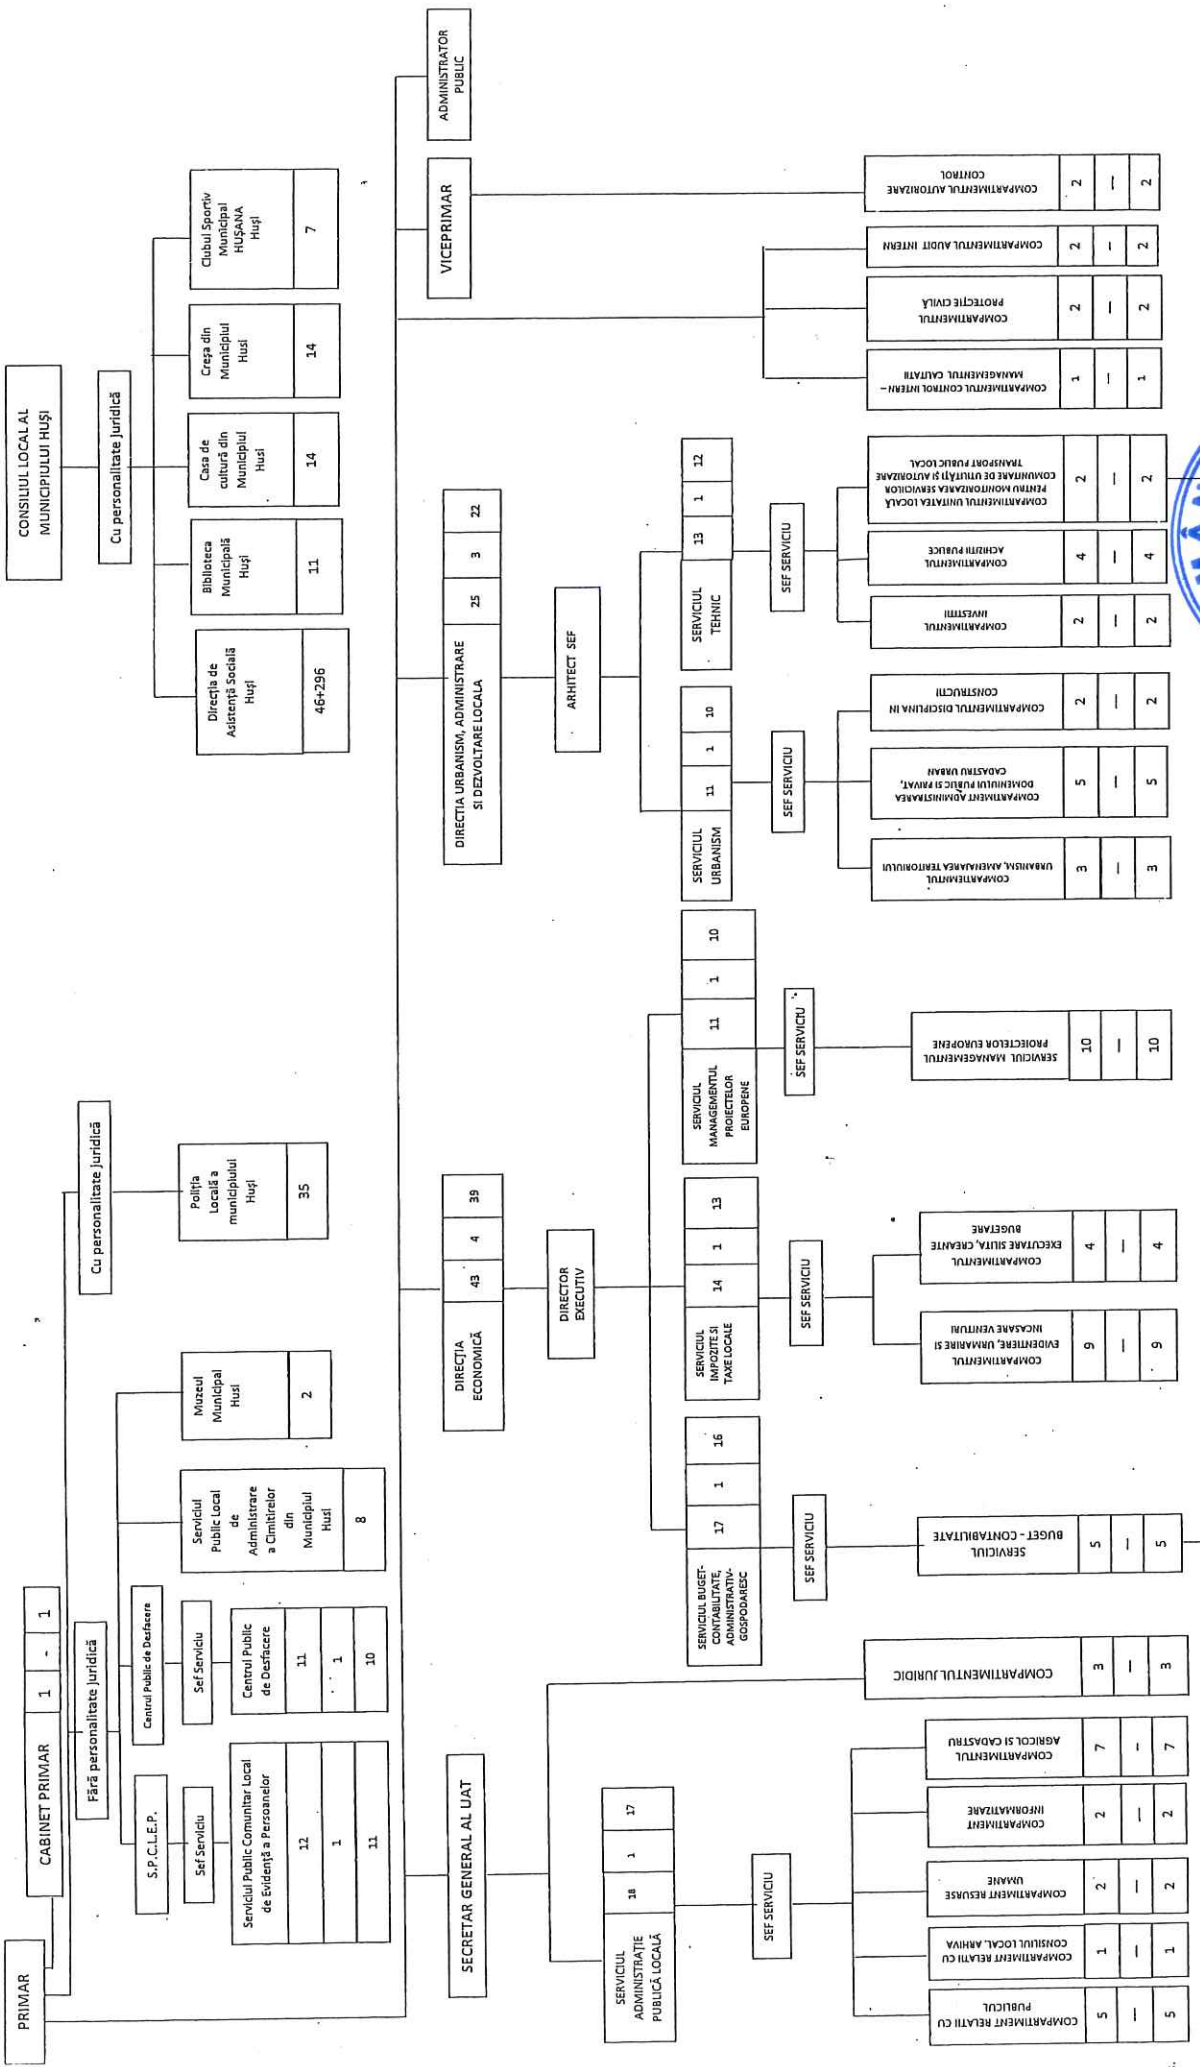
CONSILIUL LOCAL AL MUNICIPIULUI HUŞI

Cu personalitate juridică

| Direcţia de Asistenţă Socială Huşi | Biblioteca Municipală Huşi | Casa de cultură din Municipiul Huşi | Creşa din Municipiul Huşi | Clubul Sportiv Municipal HUŞANA Huşi |
|---|---|---|---|---|
| 46+296 | 11 | 14 | 14 | 7 |

ADMINISTRATOR PUBLIC

VICEPRIMAR

| COMPARTIMENTUL AUTORIZARE CONTROL | 2 | — | 2 |
|---|---|---|---|
| COMPARTIMENTUL AUDIT INTERN | 2 | — | 2 |
| COMPARTIMENTUL PROTECŢIE CIVILĂ | 2 | — | 2 |
| COMPARTIMENTUL CONTROL INTERN – MANAGEMENTUL CALITĂŢII | 1 | — | 1 |

PRIMAR

CABINET PRIMAR | 1 | - | 1

Fără personalitate juridică

S.P.C.L.E.P.
Sef Serviciu
Serviciul Public Comunitar Local de Evidenţă a Persoanelor | 12 | 1 | 11

Centrul Public de Desfacere
Sef Serviciu
Centrul Public de Desfacere | 11 | 1 | 10

Serviciul Public Local de Administrare a Cimitirelor din Municipiul Huşi | 8

Muzeul Municipal Huşi | 2

Cu personalitate juridică
Poliţia Locală a municipiului Huşi | 35

SECRETAR GENERAL AL UAT

SERVICIUL ADMINISTRAŢIE PUBLICĂ LOCALĂ | 18 | 1 | 17
SEF SERVICIU

| COMPARTIMENT RELAŢII CU PUBLICUL | 5 | — | 5 |
|---|---|---|---|
| COMPARTIMENT RELAŢII CU CONSILIUL LOCAL, ARHIVA | 1 | — | 1 |
| COMPARTIMENT RESURSE UMANE | 2 | — | 2 |
| COMPARTIMENT INFORMATIZARE | 2 | — | 2 |
| COMPARTIMENTUL AGRICOL ŞI CADASTRU | 7 | - | 7 |
| COMPARTIMENTUL JURIDIC | 3 | — | 3 |

DIRECŢIA ECONOMICĂ | 43 | 4 | 39
DIRECTOR EXECUTIV

SERVICIUL BUGET-CONTABILITATE, ADMINISTRATIV-GOSPODARESC | 17 | 1 | 16
SEF SERVICIU
SERVICIUL BUGET - CONTABILITATE | 5 | — | 5

SERVICIUL IMPOZITE ŞI TAXE LOCALE | 14 | 1 | 13
SEF SERVICIU
COMPARTIMENTUL EVIDENTIERE, URMARIRE ŞI INCASARE VENITURI | 9 | — | 9
COMPARTIMENTUL EXECUTARE SILITA, CREANTE BUGETARE | 4 | — | 4

SERVICIUL MANAGEMENTUL PROIECTELOR EUROPENE | 11 | 1 | 10
SEF SERVICIU
SERVICIUL MANAGEMENTUL PROIECTELOR EUROPENE | 10 | — | 10

DIRECŢIA URBANISM, ADMINISTRARE ŞI DEZVOLTARE LOCALĂ | 25 | 3 | 22
ARHITECT SEF

SERVICIUL URBANISM | 11 | 1 | 10
SEF SERVICIU
COMPARTIMENTUL URBANISM, AMENAJAREA TERITORIULUI | 3 | — | 3
COMPARTIMENT ADMINISTRAREA DOMENIULUI PUBLIC ŞI PRIVAT, CADASTRU URBAN | 5 | — | 5
COMPARTIMENTUL DISCIPLINA IN CONSTRUCŢII | 2 | — | 2

SERVICIUL TEHNIC | 13 | 1 | 12
SEF SERVICIU
COMPARTIMENTUL INVESTIŢII | 2 | — | 2
COMPARTIMENTUL ACHIZIŢII PUBLICE | 4 | — | 4
COMPARTIMENTUL UNITATEA LOCALĂ PENTRU MONITORIZAREA SERVICIILOR COMUNITARE DE UTILITĂŢI ŞI AUTORIZARE TRANSPORT PUBLIC LOCAL | 2 | — | 2